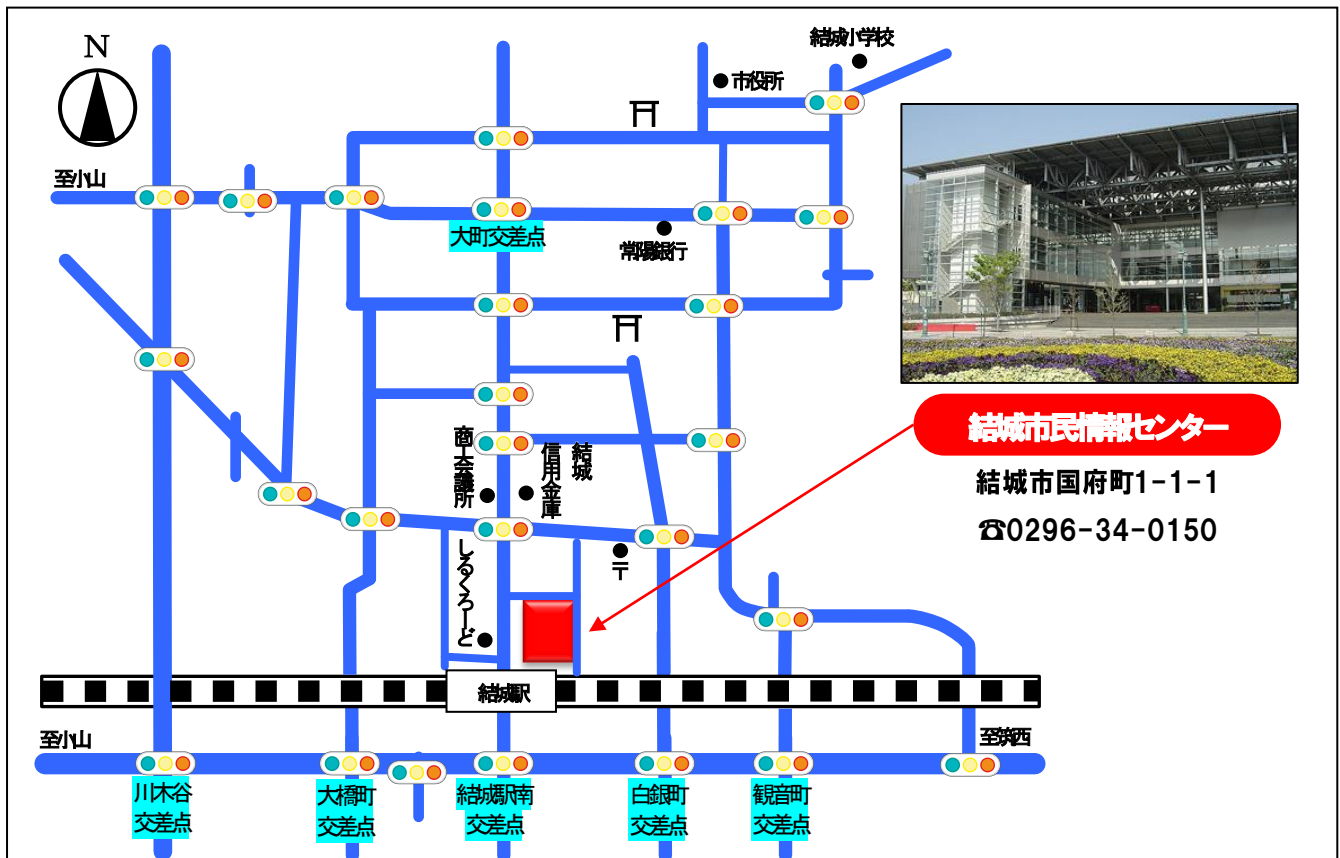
N

至小山

結城小学校

市役所

大町交差点

常陽銀行

結城市民情報センター

結城市国府町1-1-1

☎0296-34-0150

商工会議所

結城信用金庫

〒

しるくろーど

結城駅

至小山

至筑西

川木谷交差点

大橋町交差点

結城駅南交差点

白銀町交差点

観音町交差点